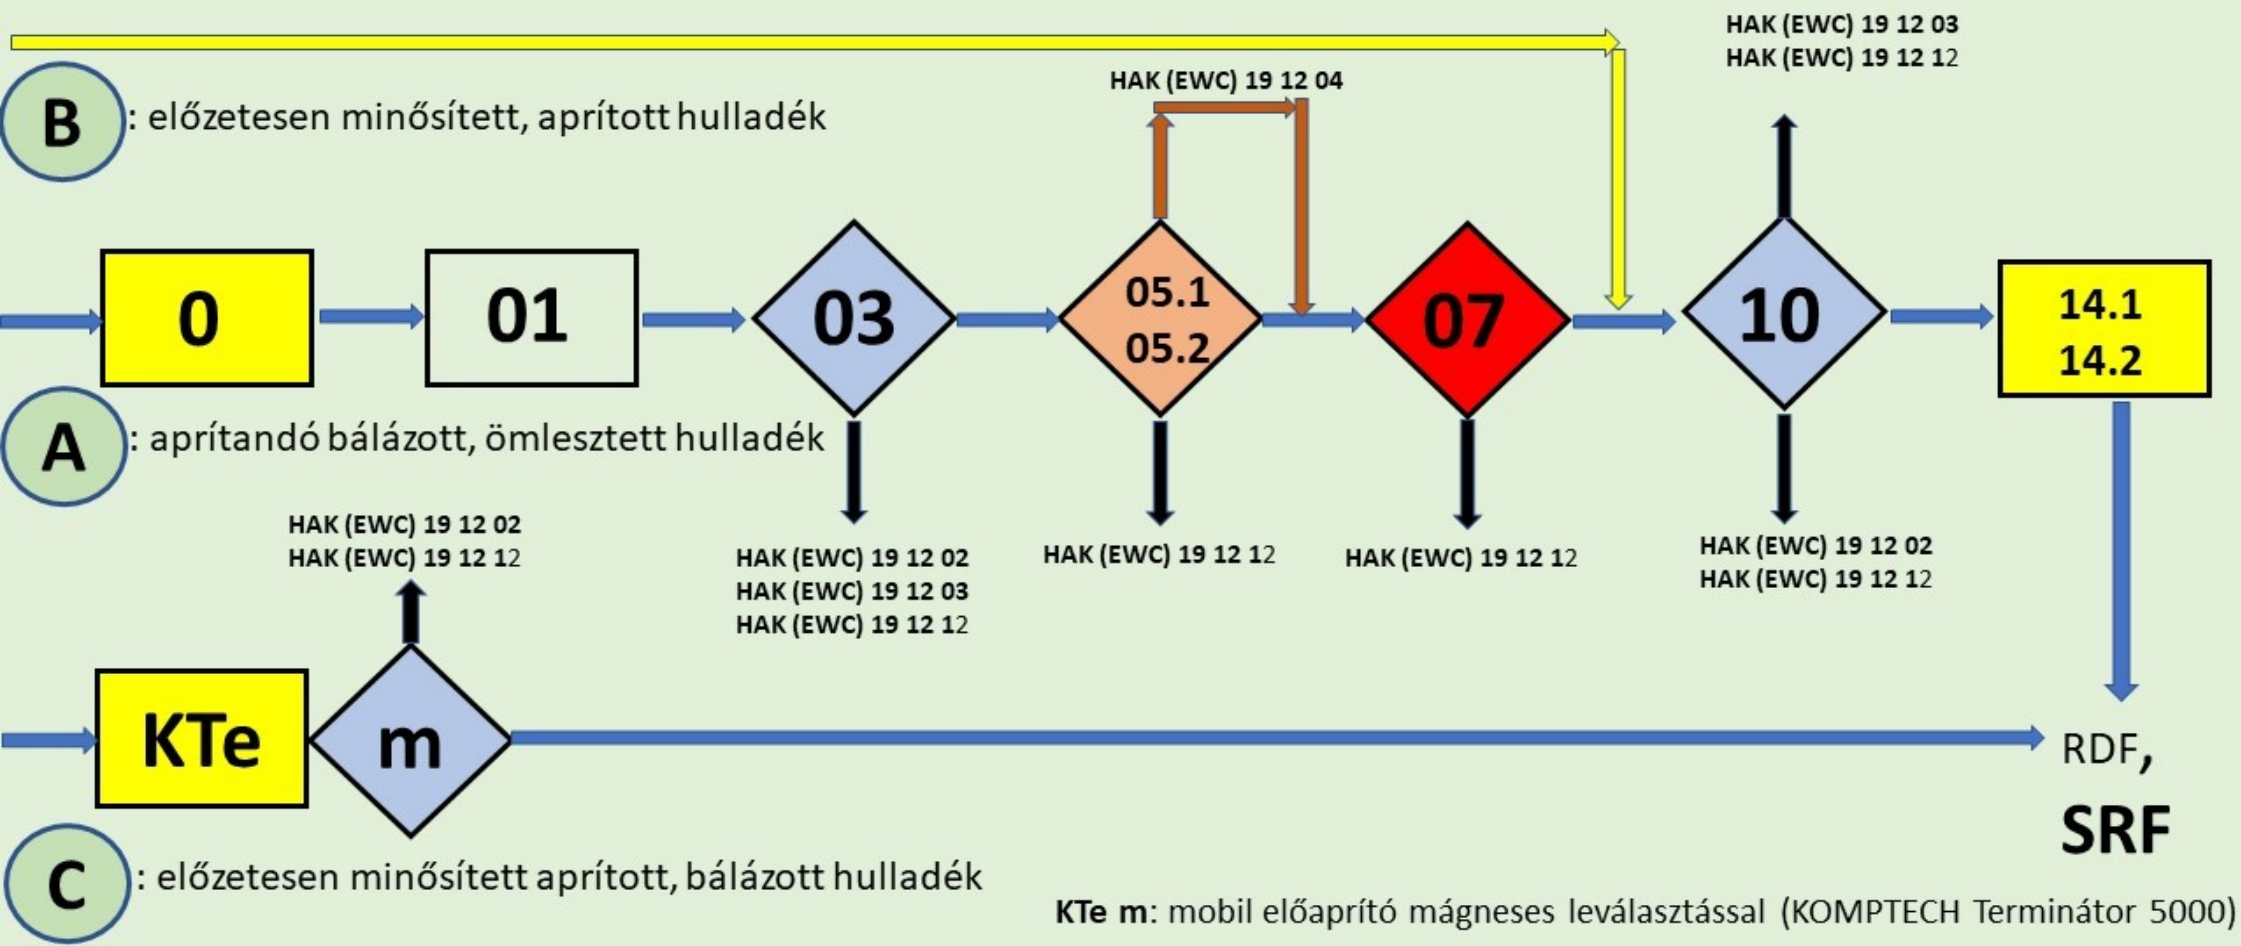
HAK (EWC) 19 12 03
HAK (EWC) 19 12 12

B : előzetesen minősített, aprított hulladék

HAK (EWC) 19 12 04

0

01

03

05.1
05.2

07

10

14.1
14.2

A : aprítandó bálázott, ömlesztett hulladék

HAK (EWC) 19 12 02
HAK (EWC) 19 12 12

HAK (EWC) 19 12 02
HAK (EWC) 19 12 03
HAK (EWC) 19 12 12

HAK (EWC) 19 12 12

HAK (EWC) 19 12 12

HAK (EWC) 19 12 02
HAK (EWC) 19 12 12

KTe

m

RDF,
SRF

C : előzetesen minősített aprított, bálázott hulladék

KTe m: mobil előaprító mágneses leválasztással (KOMPTECH Terminátor 5000)